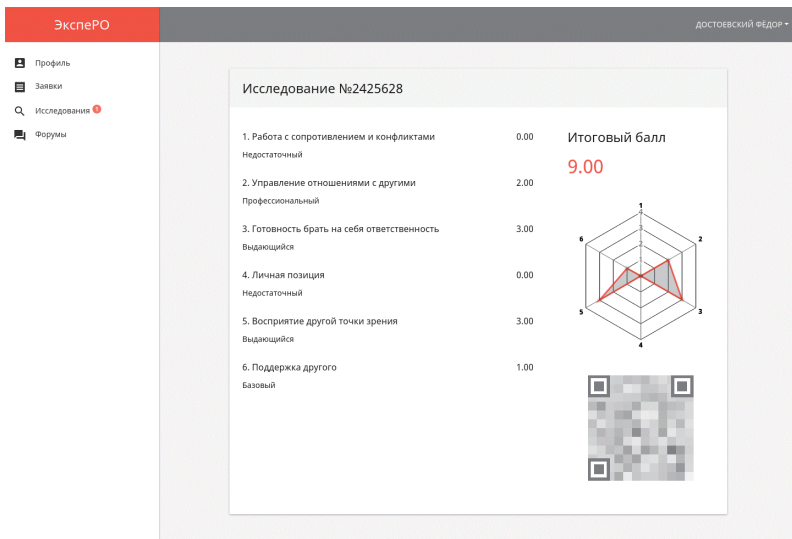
ЭкспеРО

ДОСТОЕВСКИЙ ФЁДОР ▾

Профиль
Заявки
Исследования 1
Форумы

Исследование №2425628

1. Работа с сопротивлением и конфликтами 0.00
Недостаточный

2. Управление отношениями с другими 2.00
Профессиональный

3. Готовность брать на себя ответственность 3.00
Выдающийся

4. Личная позиция 0.00
Недостаточный

5. Восприятие другой точки зрения 3.00
Выдающийся

6. Поддержка другого 1.00
Базовый

Итоговый балл
9.00

1
2
3
4
5
6